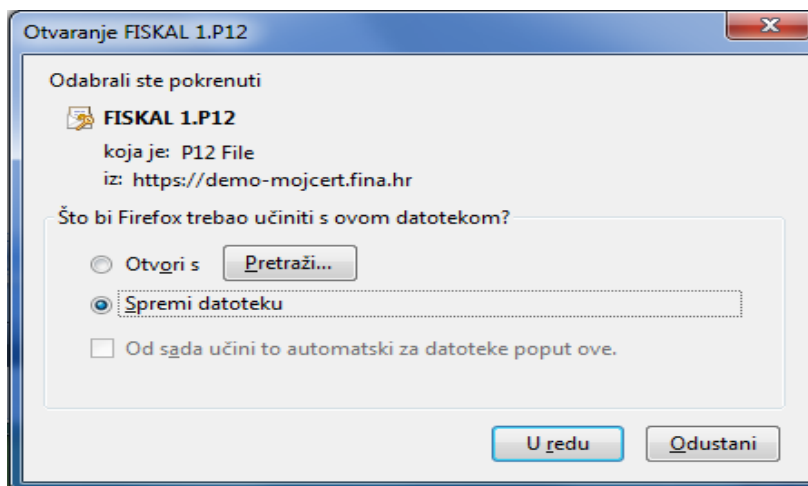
Otvaranje FISKAL 1.P12

Odabrali ste pokrenuti

FISKAL 1.P12

koja je: P12 File

iz: https://demo-mojcert.fina.hr

Što bi Firefox trebao učiniti s ovom datotekom?

Otvori s

Pretraži...

Spremi datoteku

Od sada učini to automatski za datoteke poput ove.

U redu

Odustani